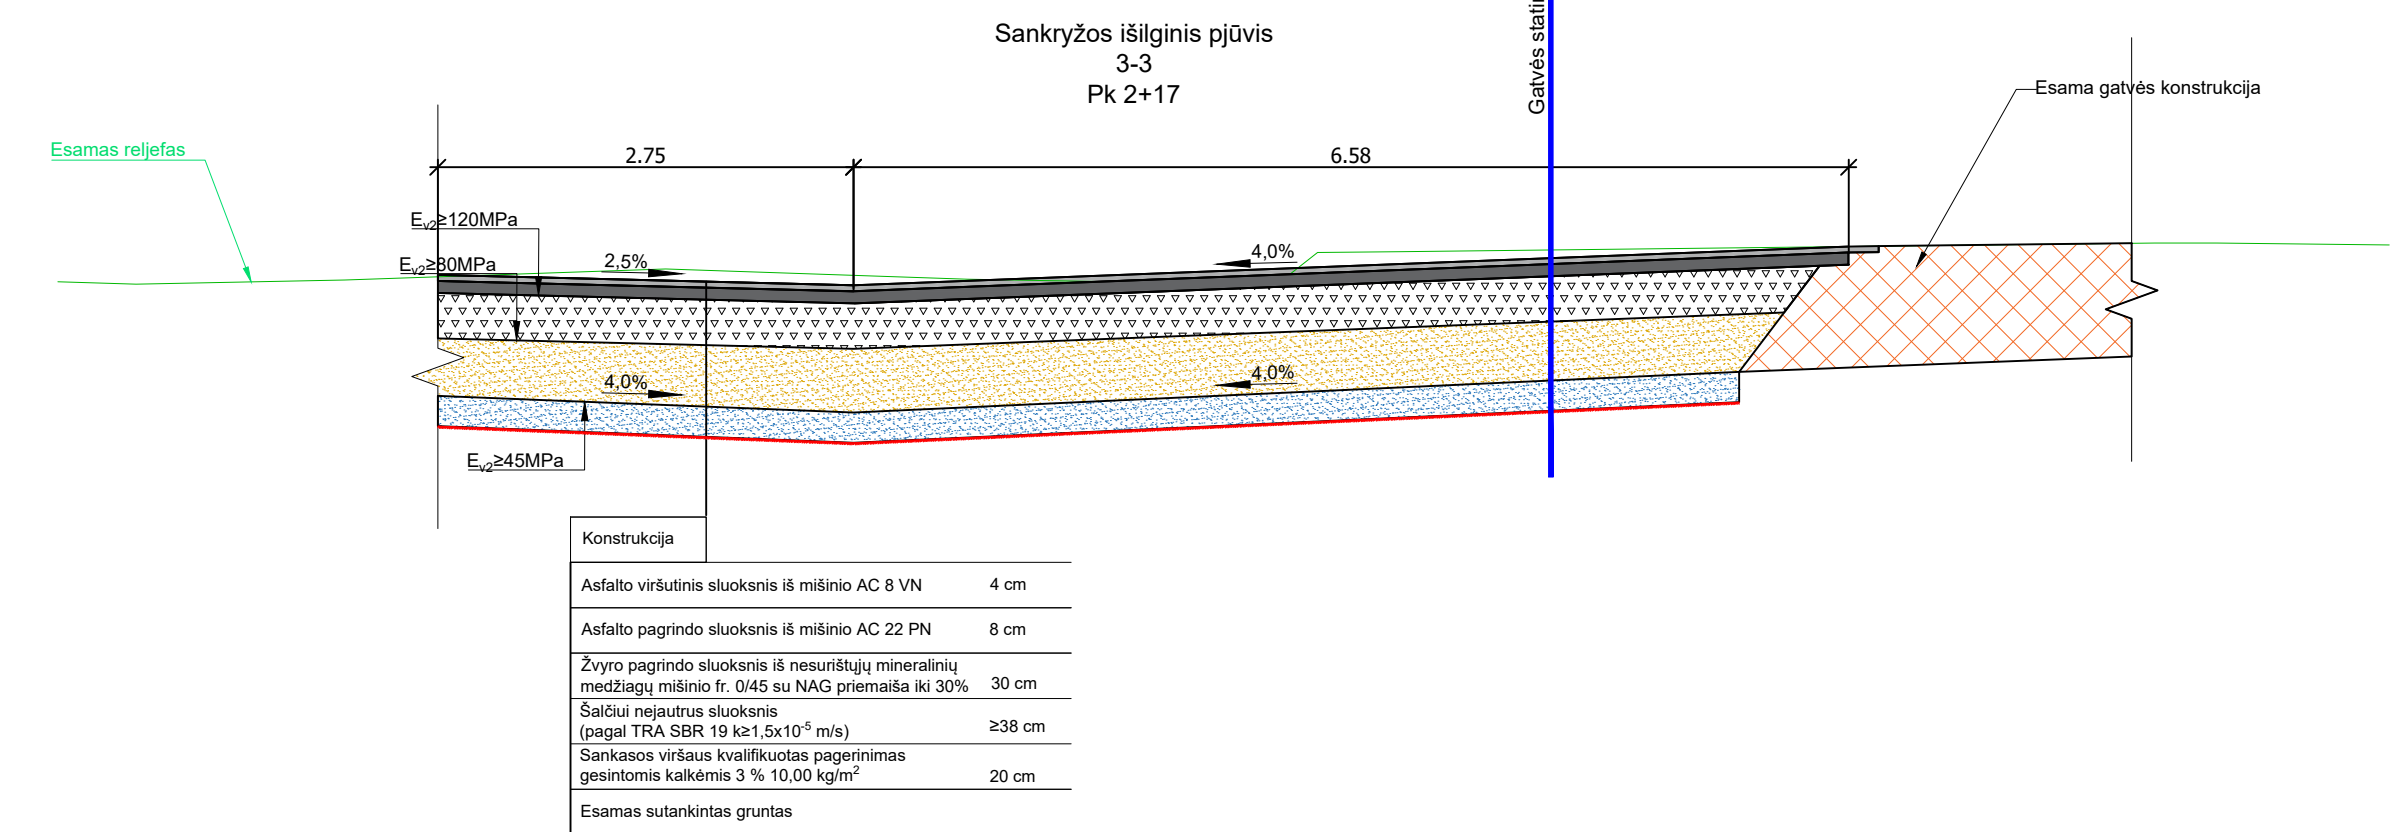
Sankryžos išilginis pjūvis
3-3
Pk 2+17

Gatvės stati

Esama gatvės konstrukcija

Esamas reljefas

2.75

6.58

$E_{v2}$≥120MPa

$E_{v2}$≥80MPa

2,5%

4,0%

4,0%

4,0%

$E_{v2}$≥45MPa

| Konstrukcija | |
|---|---|
| Asfalto viršutinis sluoksnis iš mišinio AC 8 VN | 4 cm |
| Asfalto pagrindo sluoksnis iš mišinio AC 22 PN | 8 cm |
| Žvyro pagrindo sluoksnis iš nesurištųjų mineralinių medžiagų mišinio fr. 0/45 su NAG priemaiša iki 30% | 30 cm |
| Šalčiui nejautrus sluoksnis (pagal TRA SBR 19 k≥1,5x$10^{-5}$ m/s) | ≥38 cm |
| Sankasos viršaus kvalifikuotas pagerinimas gesintomis kalkėmis 3 % 10,00 kg/$m^2$ | 20 cm |
| Esamas sutankintas gruntas | |